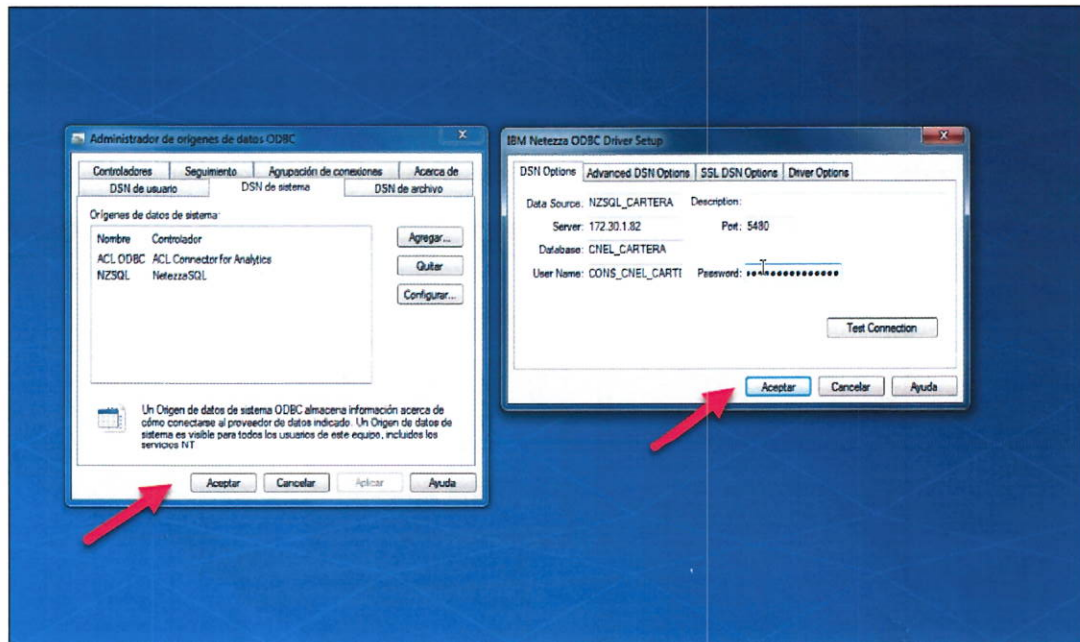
Administrador de orígenes de datos ODBC

Controladores | Seguimiento | Agrupación de conexiones | Acerca de
DSN de usuario | DSN de sistema | DSN de archivo

Orígenes de datos de sistema:

| Nombre | Controlador |
|---|---|
| ACL ODBC | ACL Connector for Analytics |
| NZSQL | NetezzaSQL |

Agregar...
Quitar
Configurar...

Un Origen de datos de sistema ODBC almacena información acerca de cómo conectarse al proveedor de datos indicado. Un Origen de datos de sistema es visible para todos los usuarios de este equipo, incluidos los servicios NT

Aceptar | Cancelar | Aplicar | Ayuda

IBM Netezza ODBC Driver Setup

DSN Options | Advanced DSN Options | SSL DSN Options | Driver Options

Data Source: NZSQL_CARTERA Description:
Server: 172.30.1.82 Port: 5480
Database: CNEL_CARTERA
User Name: CONS_CNEL_CARTI Password: ••••••••••••••••

Test Connection

Aceptar | Cancelar | Ayuda